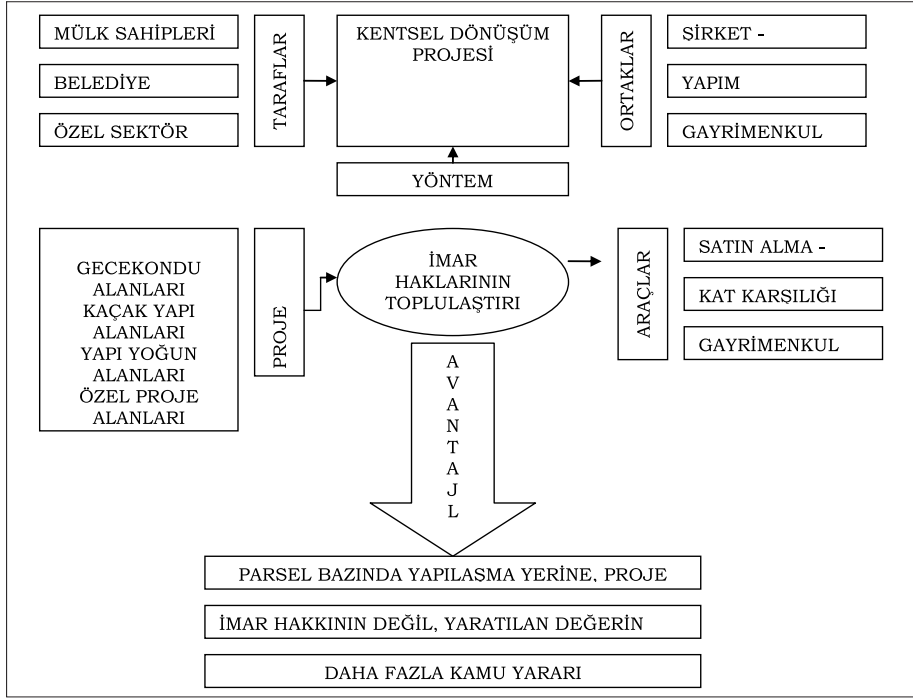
MÜLK SAHİPLERİ

BELEDİYE

ÖZEL SEKTÖR

TARAFLAR

KENTSEL DÖNÜŞÜM PROJESİ

ORTAKLAR

ŞİRKET -

YAPIM

GAYRİMENKUL

YÖNTEM

GECEKONDU ALANLARI KAÇAK YAPI ALANLARI YAPI YOĞUN ALANLARI ÖZEL PROJE ALANLARI

PROJE

İMAR HAKLARININ TOPLULAŞTIRI

ARAÇLAR

SATIN ALMA -

KAT KARŞILIĞI

GAYRİMENKUL

AVANTAJL

PARSEL BAZINDA YAPILAŞMA YERİNE, PROJE

İMAR HAKKININ DEĞİL, YARATILAN DEĞERİN

DAHA FAZLA KAMU YARARI